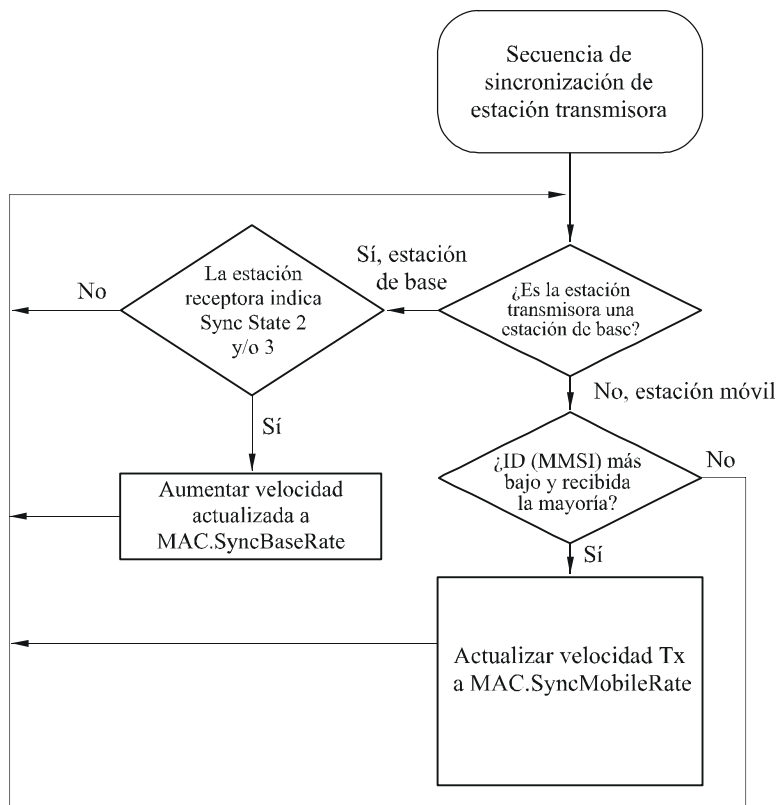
Secuencia de sincronización de estación transmisora

¿Es la estación transmisora una cstación de basc?

Sí, estación de base

La estación receptora indica Sync State 2 y/o 3

No

Sí

Aumentar velocidad actualizada a MAC.SyncBaseRate

No, estación móvil

¿ID (MMSI) más bajo y recibida la mayoría?

No

Sí

Actualizar velocidad Tx a MAC.SyncMobileRate